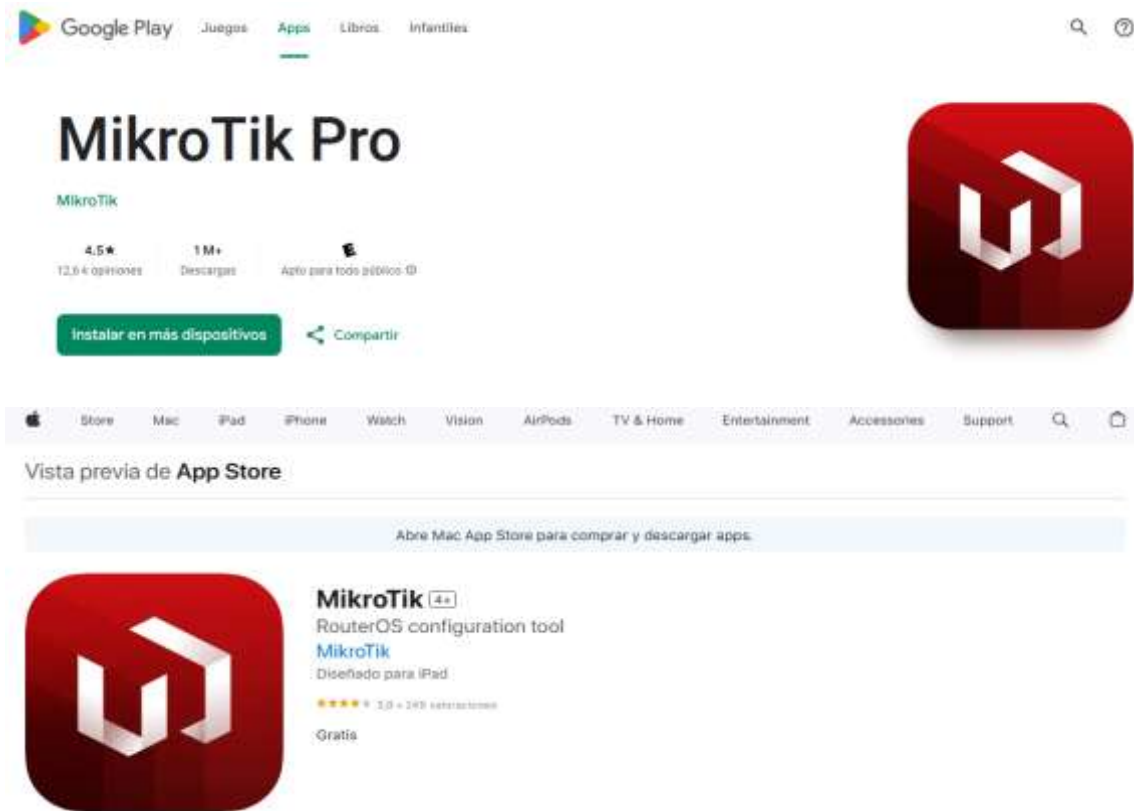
Google Play Juegos Apps Libros Infantiles

MikroTik Pro

MikroTik

4,5★
12,6 k opiniones

1 M+
Descargas

E
Apto para todo público ⓘ

Instalar en más dispositivos

Compartir

Store Mac iPad iPhone Watch Vision AirPods TV & Home Entertainment Accessories Support

Vista previa de App Store

Abre Mac App Store para comprar y descargar apps.

MikroTik 4+
RouterOS configuration tool
MikroTik
Diseñado para iPad
★★★★ 3,8 • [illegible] valoraciones
Gratis